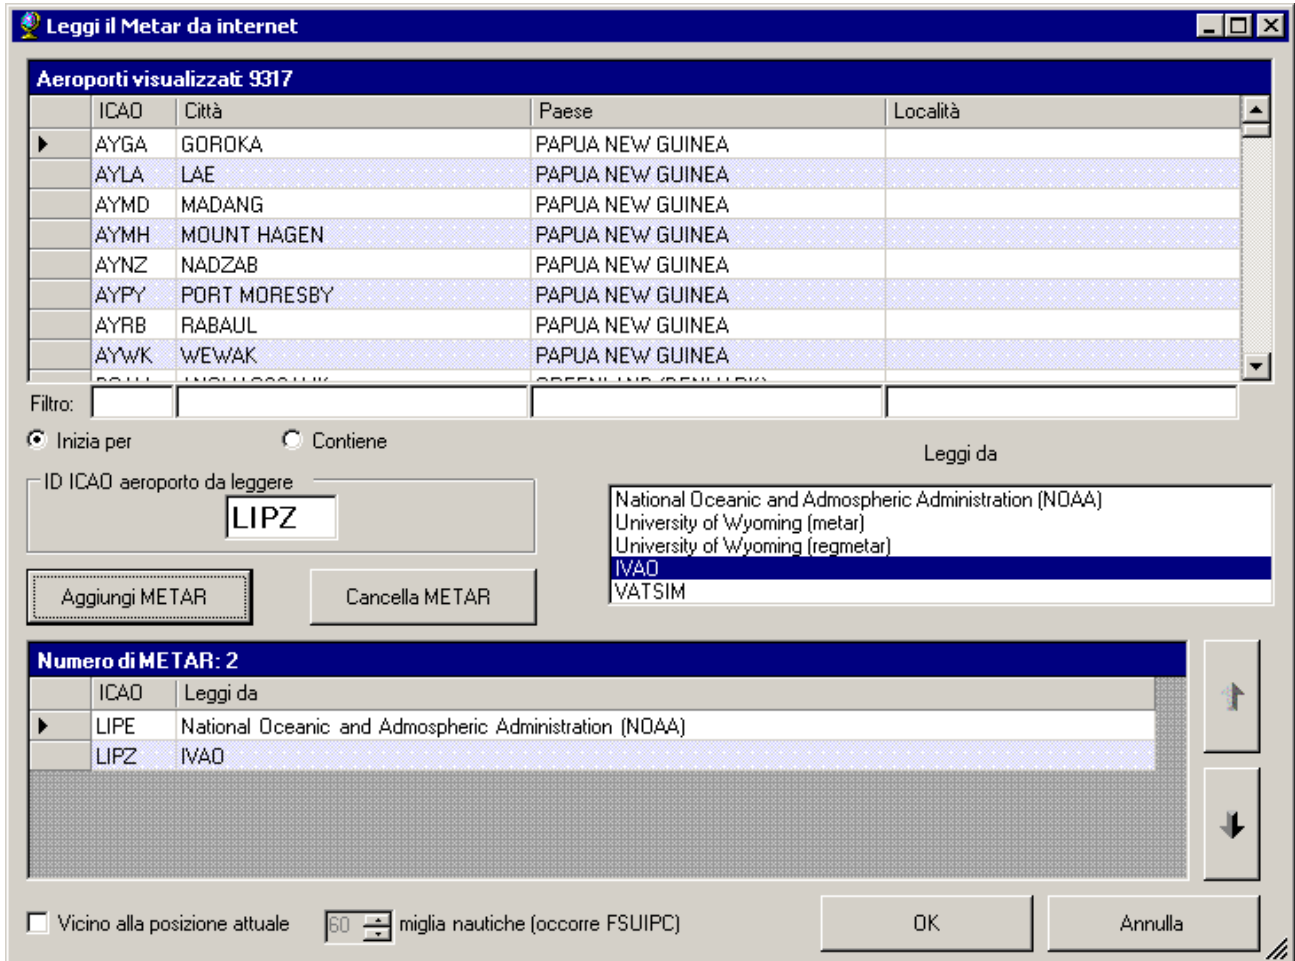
Leggi il Metar da internet

Aeroporti visualizzati: 9317

| ICAO | Città | Paese | Località |
|---|---|---|---|
| AYGA | GOROKA | PAPUA NEW GUINEA | |
| AYLA | LAE | PAPUA NEW GUINEA | |
| AYMD | MADANG | PAPUA NEW GUINEA | |
| AYMH | MOUNT HAGEN | PAPUA NEW GUINEA | |
| AYNZ | NADZAB | PAPUA NEW GUINEA | |
| AYPY | PORT MORESBY | PAPUA NEW GUINEA | |
| AYRB | RABAUL | PAPUA NEW GUINEA | |
| AYWK | WEWAK | PAPUA NEW GUINEA | |
| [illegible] | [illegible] | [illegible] | |

Filtro:

Inizia per
Contiene

Leggi da

ID ICAO aeroporto da leggere
LIPZ

National Oceanic and Admospheric Administration (NOAA)
University of Wyoming (metar)
University of Wyoming (regmetar)
IVAO
VATSIM

Aggiungi METAR
Cancella METAR

Numero di METAR: 2

| ICAO | Leggi da |
|---|---|
| LIPE | National Oceanic and Admospheric Administration (NOAA) |
| LIPZ | IVAO |

Vicino alla posizione attuale
60
miglia nautiche (occorre FSUIPC)

OK
Annulla